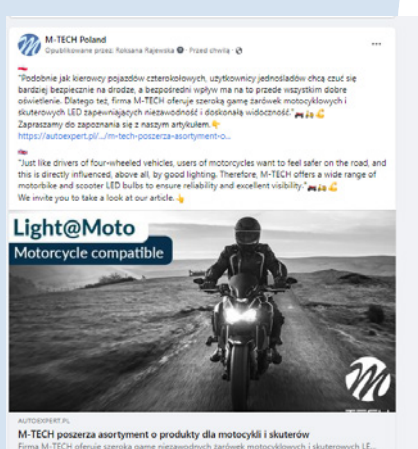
M-TECH Poland
Opublikowane przez: Roksana Rajewska · Przed chwilą ·

"Podobnie jak kierowcy pojazdów czterokołowych, użytkownicy jednośladów chcą czuć się bardziej bezpiecznie na drodze, a bezpośredni wpływ ma na to przede wszystkim dobre oświetlenie. Dlatego też, firma M-TECH oferuje szeroką gamę żarówek motocyklowych i skuterowych LED zapewniających niezawodność i doskonałą widoczność."
Zapraszamy do zapoznania się z naszym artykułem.
https://autoexpert.pl/.../m-tech-poszerza-asortyment-o...

"Just like drivers of four-wheeled vehicles, users of motorcycles want to feel safer on the road, and this is directly influenced, above all, by good lighting. Therefore, M-TECH offers a wide range of motorbike and scooter LED bulbs to ensure reliability and excellent visibility."
We invite you to take a look at our article.

Light@Moto
Motorcycle compatible

AUTOEXPERT.PL
M-TECH poszerza asortyment o produkty dla motocykli i skuterów
Firma M-TECH oferuje szeroką gamę niezawodnych żarówek motocyklowych i skuterowych LE...